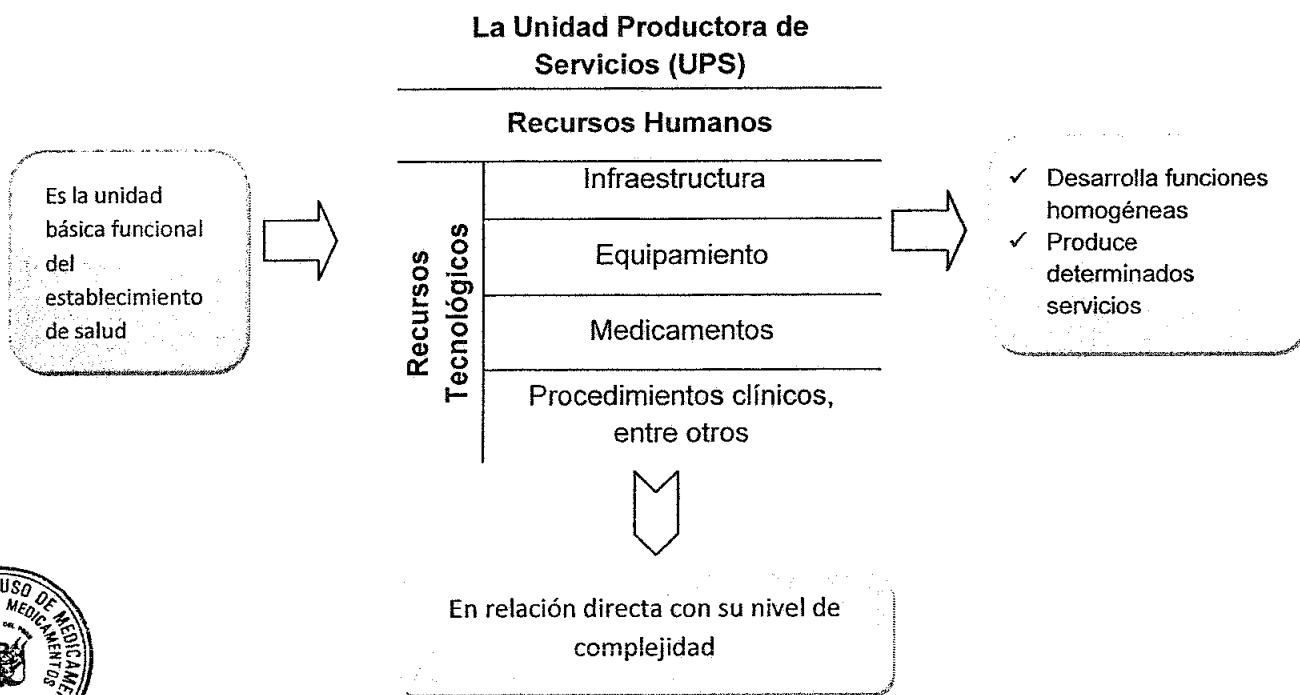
La Unidad Productora de Servicios (UPS)

Es la unidad básica funcional del establecimiento de salud

Recursos Humanos

Recursos Tecnológicos

Infraestructura

Equipamiento

Medicamentos

Procedimientos clínicos, entre otros

✓ Desarrolla funciones homogéneas
✓ Produce determinados servicios

En relación directa con su nivel de complejidad

USO DE MEDICAMENTOS